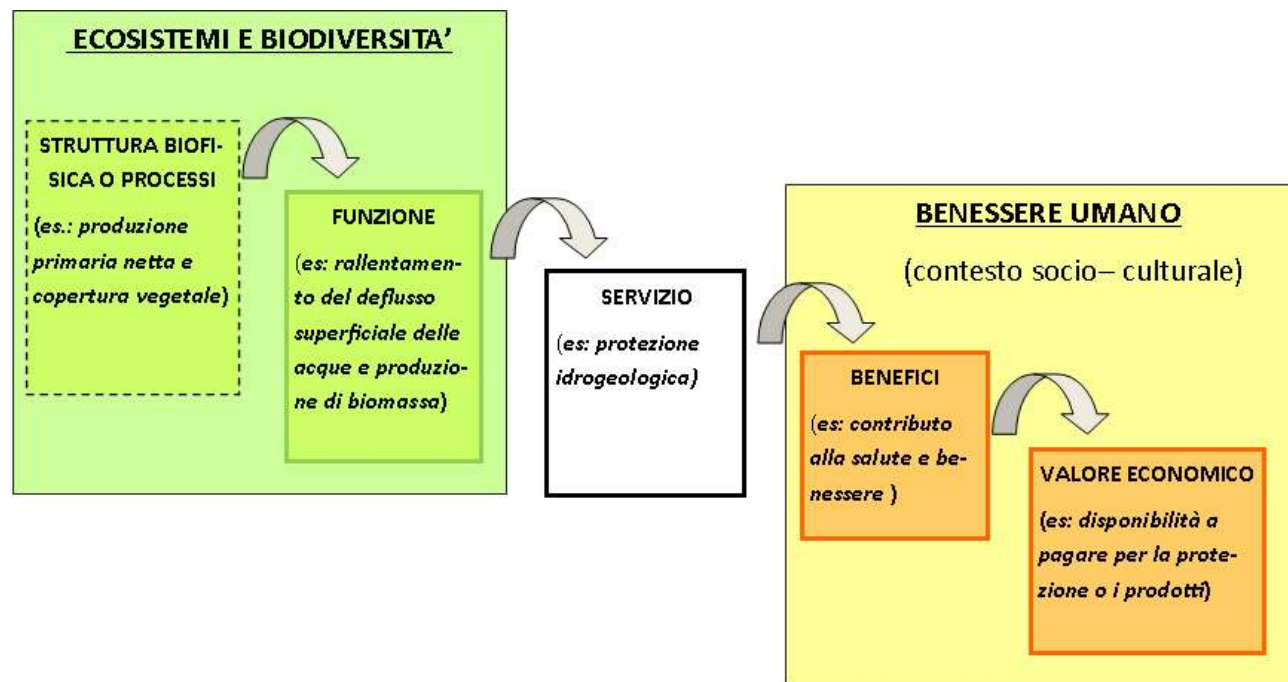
ECOSISTEMI E BIODIVERSITA'

STRUTTURA BIOFISICA O PROCESSI

(es.: produzione primaria netta e copertura vegetale)

FUNZIONE

(es: rallentamento del deflusso superficiale delle acque e produzione di biomassa)

SERVIZIO

(es: protezione idrogeologica)

BENESSERE UMANO

(contesto socio– culturale)

BENEFICI

(es: contributo alla salute e benessere )

VALORE ECONOMICO

(es: disponibilità a pagare per la protezione o i prodotti)